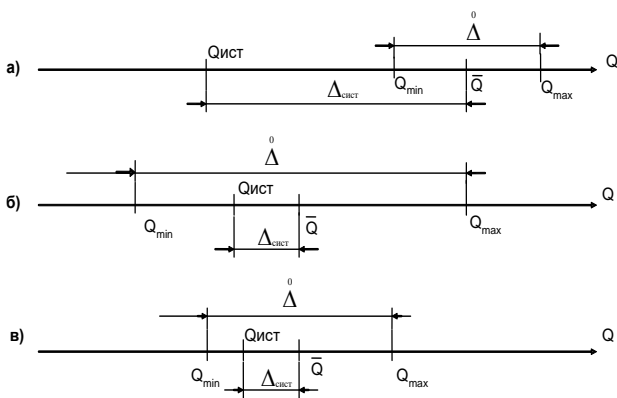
а)
Qист
$\overset{0}{\Delta}$
Q
$Q_{min}$
$\bar{Q}$
$Q_{max}$
$\Delta_{сист}$

б)
$\overset{0}{\Delta}$
Qист
Q
$Q_{min}$
$\bar{Q}$
$Q_{max}$
$\Delta_{сист}$

в)
$\overset{0}{\Delta}$
Qист
Q
$Q_{min}$
$\Delta_{сист}$
$\bar{Q}$
$Q_{max}$